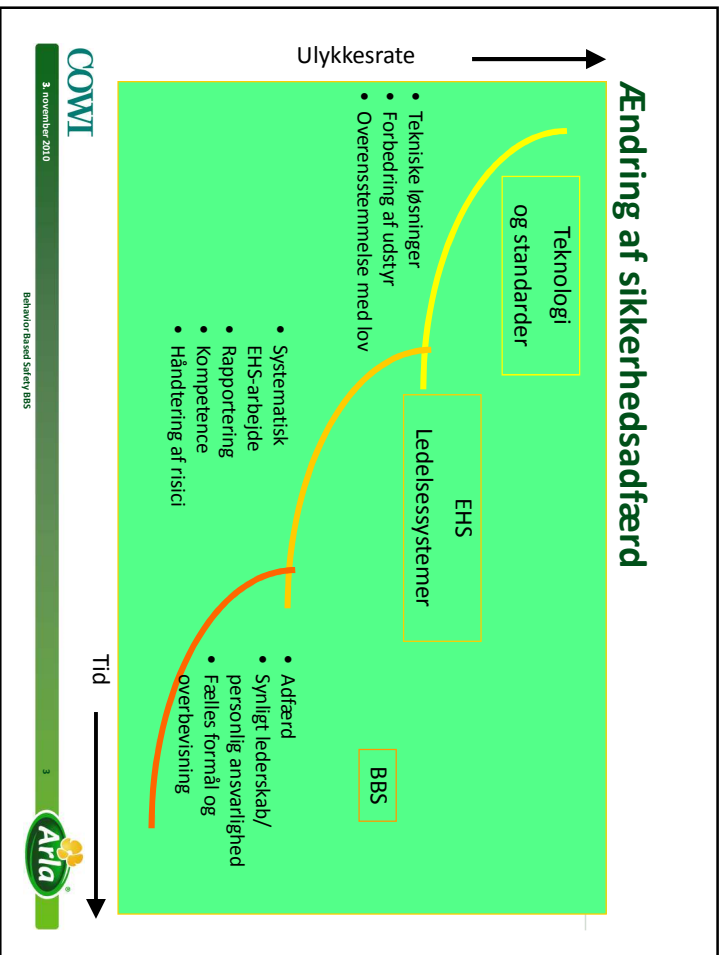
Ændring af sikkerhedsadfærd

Ulykkesrate

Teknologi og standarder

• Tekniske løsninger
• Forbedring af udstyr
• Overensstemmelse med lov

EHS Ledelsessystemer

• Systematisk EHS-arbejde
• Rapportering
• Kompetence
• Håndtering af risici

BBS

• Adfærd
• Synligt lederskab/ personlig ansvarlighed
• Fælles formål og overbevisning

Tid

COWI

3. november 2010

Behavior Based Safety BBS

3

Arla